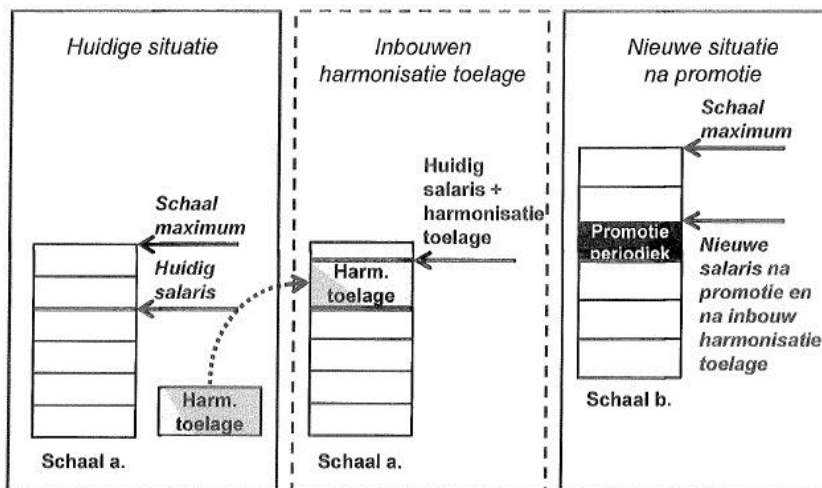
Huidige situatie

Schaal maximum

Huidig salaris

Harm. toelage

Schaal a.

Inbouwen harmonisatie toelage

Huidig salaris + harmonisatie toelage

Harm. toelage

Schaal a.

Nieuwe situatie na promotie

Schaal maximum

Promotie periodiek

Nieuwe salaris na promotie en na inbouw harmonisatie toelage

Schaal b.